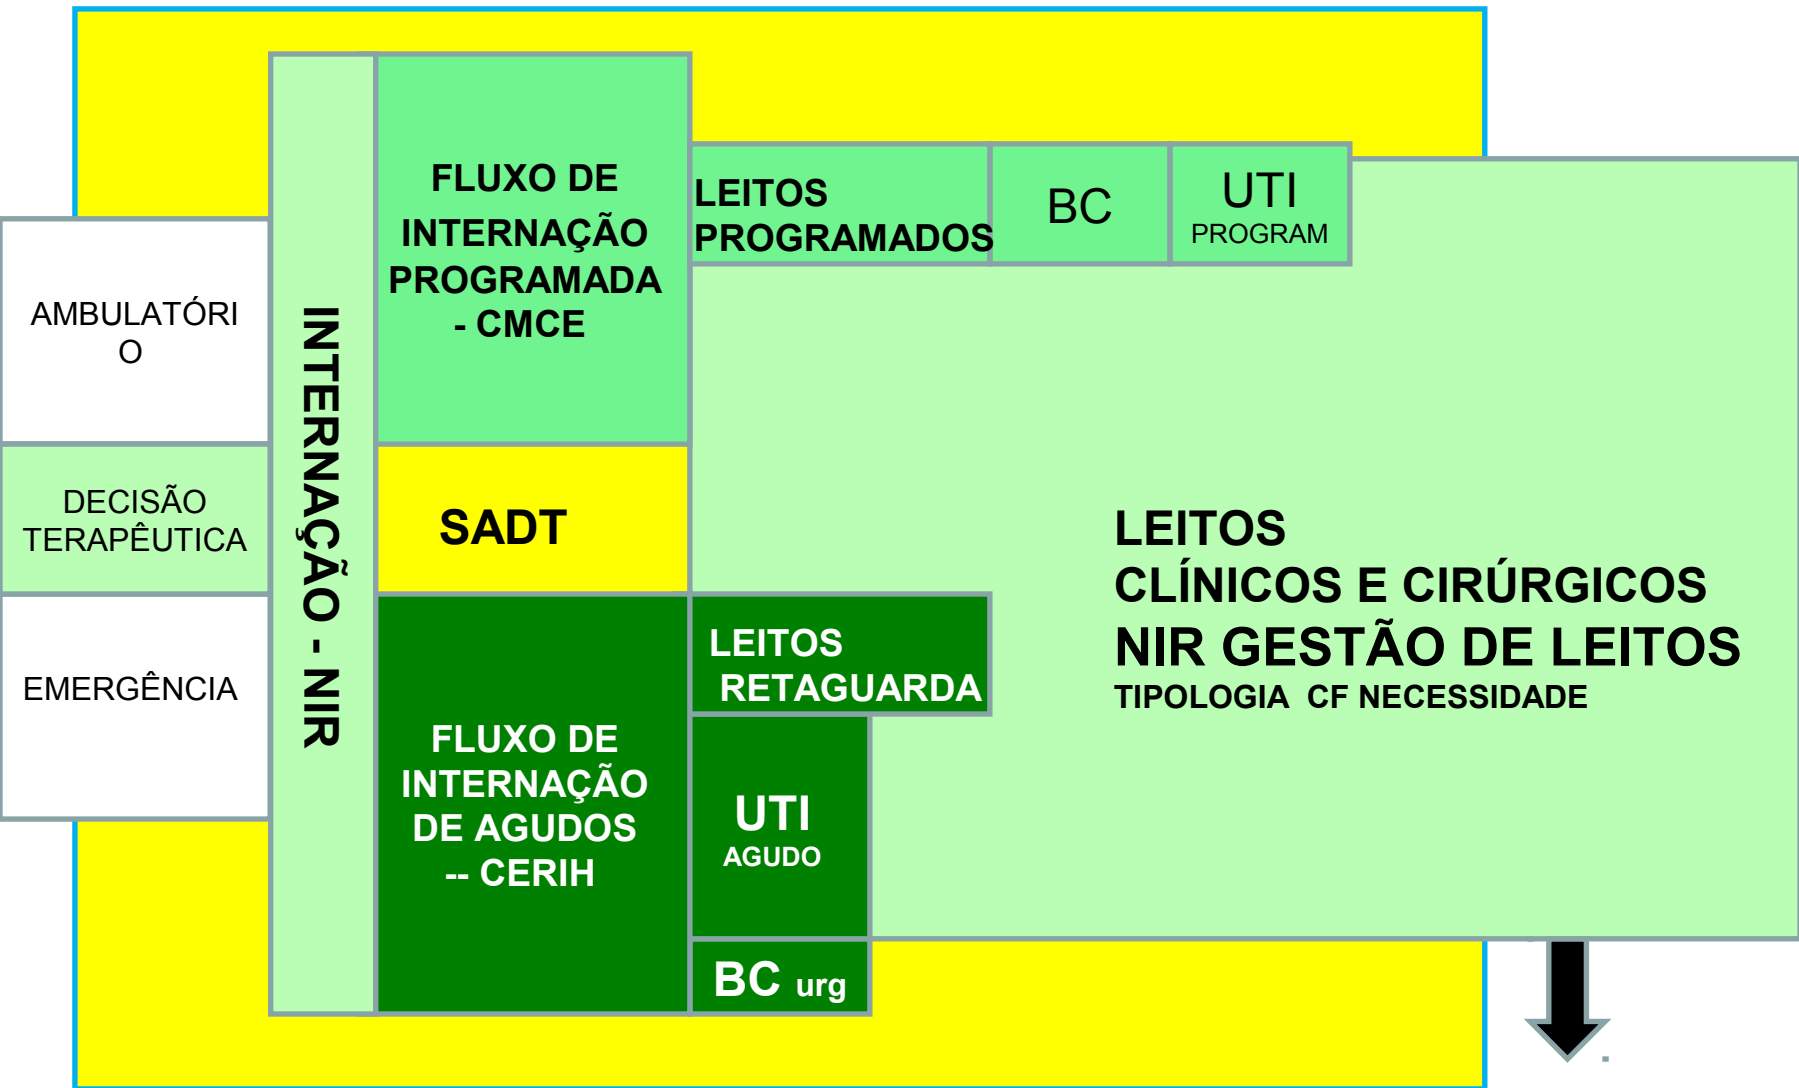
AMBULATÓRIO

DECISÃO TERAPÊUTICA

EMERGÊNCIA

INTERNAÇÃO - NIR

FLUXO DE INTERNAÇÃO PROGRAMADA - CMCE

LEITOS PROGRAMADOS

BC

UTI PROGRAM

SADT

FLUXO DE INTERNAÇÃO DE AGUDOS -- CERIH

LEITOS RETAGUARDA

UTI AGUDO

BC urg

LEITOS
CLÍNICOS E CIRÚRGICOS
NIR GESTÃO DE LEITOS
TIPOLOGIA CF NECESSIDADE